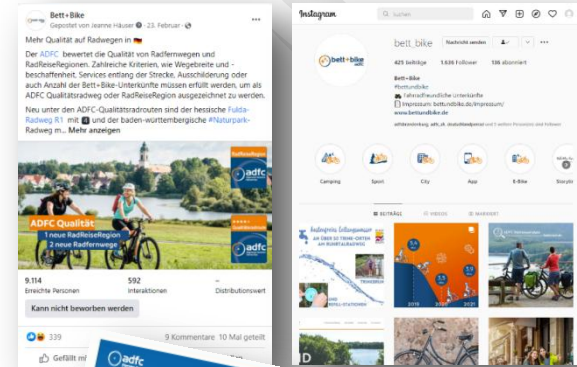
Bett+Bike
Gepostet von Jeanne Häuser · 23. Februar ·

Mehr Qualität auf Radwegen in

Der ADFC bewertet die Qualität von Radfernwegen und RadReiseRegionen. Zahlreiche Kriterien, wie Wegebreite und -beschaffenheit, Services entlang der Strecke, Ausschilderung oder auch Anzahl der Bett+Bike-Unterkünfte müssen erfüllt werden, um als ADFC Qualitätsradweg oder RadReiseRegion ausgezeichnet zu werden.

Neu unter den ADFC-Qualitätsradrouten sind der hessische Fulda-Radweg R1 mit 4 und der baden-württembergische #Naturpark-Radweg m... Mehr anzeigen

ADFC Qualität
1 neue RadReiseRegion
2 neue Radfernwege

adfc
adfc

9.114
Erreichte Personen
592
Interaktionen
Distributionswert

Kann nicht beworben werden

339
9 Kommentare 10 Mal geteilt

Gefällt mi

adfc

Instagram
Suchen

bett_bike
Nachricht senden

425 Beiträge
1.636 Follower
136 abonniert

Bett+Bike
#bettundbike
Fahrradfreundliche Unterkünfte
Impressum: bettundbike.de/impressum/
www.bettundbike.de

Camping
Sport
City
App
E-Bike
Storys

BEITRÄGE
VIDEOS
MARKIERT

2019
2020
2021